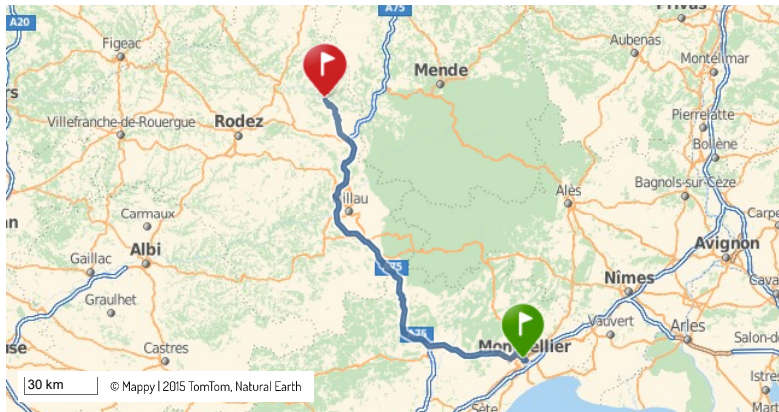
A20
A75
Privas
Figeac
Aubenas
Montélimar
Mende
rs
Villefranche-de-Rouergue
Rodez
Pierrelatte
Bollène
Alès
Bagnols-sur-Cèze
Carpe
illau
Carmaux
n
Albi
Avignon
Cav
A75
Gaillac
Nîmes
Graulhet
Vauvert
Arles
A75
Salon-de
Castres
Montpellier
use
Istres
Sète
30 km
© Mappy | 2015 TomTom, Natural Earth